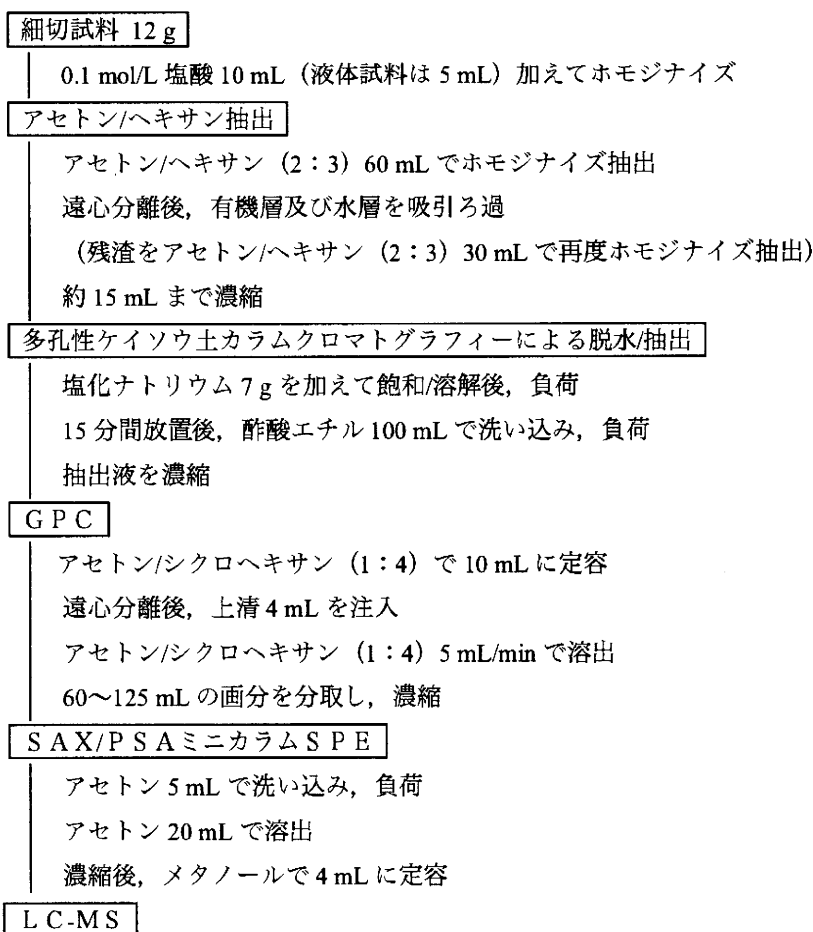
細切試料 12 g

0.1 mol/L 塩酸 10 mL（液体試料は 5 mL）加えてホモジナイズ

アセトン/ヘキサン抽出

アセトン/ヘキサン（2：3）60 mL でホモジナイズ抽出

遠心分離後，有機層及び水層を吸引ろ過

（残渣をアセトン/ヘキサン（2：3）30 mL で再度ホモジナイズ抽出）

約 15 mL まで濃縮

多孔性ケイソウ土カラムクロマトグラフィーによる脱水/抽出

塩化ナトリウム 7 g を加えて飽和/溶解後，負荷

15 分間放置後，酢酸エチル 100 mL で洗い込み，負荷

抽出液を濃縮

GPC

アセトン/シクロヘキサン（1：4）で 10 mL に定容

遠心分離後，上清 4 mL を注入

アセトン/シクロヘキサン（1：4）5 mL/min で溶出

60～125 mL の画分を分取し，濃縮

SAX/PSAミニカラムSPE

アセトン 5 mL で洗い込み，負荷

アセトン 20 mL で溶出

濃縮後，メタノールで 4 mL に定容

LC-MS